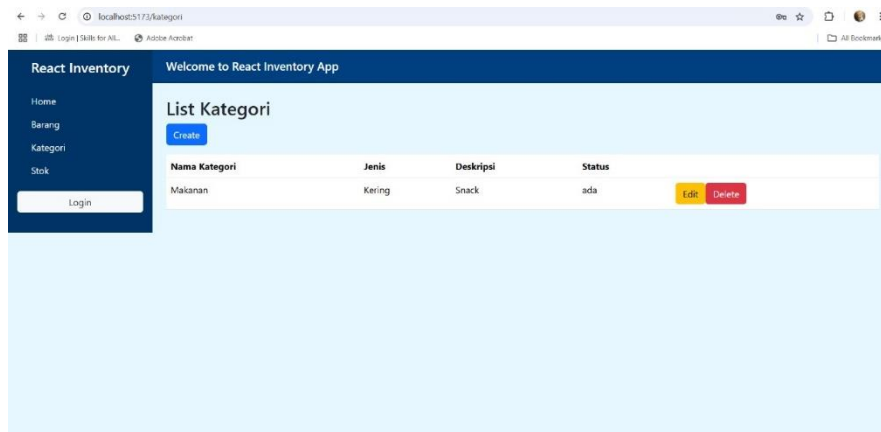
localhost:5173/kategori

Login | Skills for All... Adobe Acrobat

All Bookmarks

React Inventory

Welcome to React Inventory App

Home
Barang
Kategori
Stok

Login

List Kategori

Create

| Nama Kategori | Jenis | Deskripsi | Status | |
|---|---|---|---|---|
| Makanan | Kering | Snack | ada | Edit Delete |